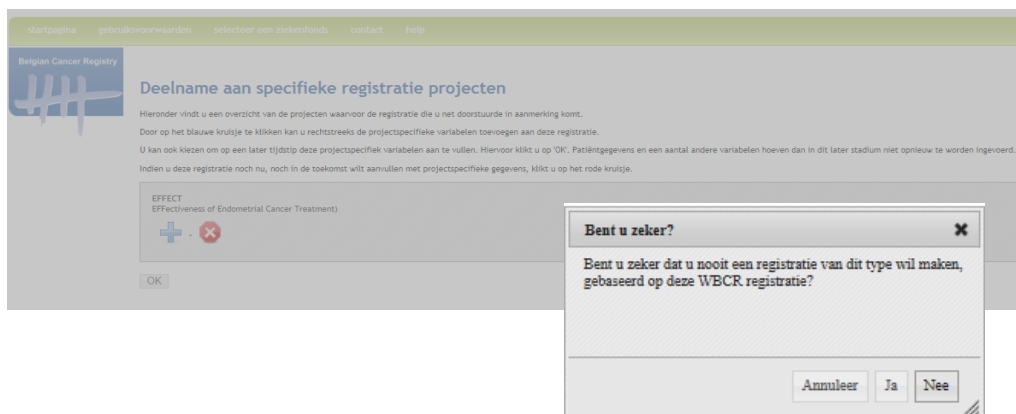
startpagina gebruiksvoorwaarden selecteer een ziekenfonds contact help

Belgian Cancer Registry

Deelname aan specifieke registratie projecten

Hieronder vindt u een overzicht van de projecten waarvoor de registratie die u net doorstuurde in aanmerking komt.

Door op het blauwe kruisje te klikken kan u rechtstreeks de projectspecifieke variabelen toevoegen aan deze registratie.

U kan ook kiezen om op een later tijdstip deze projectspecifiek variabelen aan te vullen. Hiervoor klikt u op 'OK'. Patiëntgegevens en een aantal andere variabelen hoeven dan in dit later stadium niet opnieuw te worden ingevoerd.

Indien u deze registratie noch nu, noch in de toekomst wilt aanvullen met projectspecifieke gegevens, klikt u op het rode kruisje.

EFFECT
EFFectiveness of Endometrial Cancer Treatment)

OK

Bent u zeker?

Bent u zeker dat u nooit een registratie van dit type wil maken, gebaseerd op deze WBCR registratie?

Annuleer Ja Nee